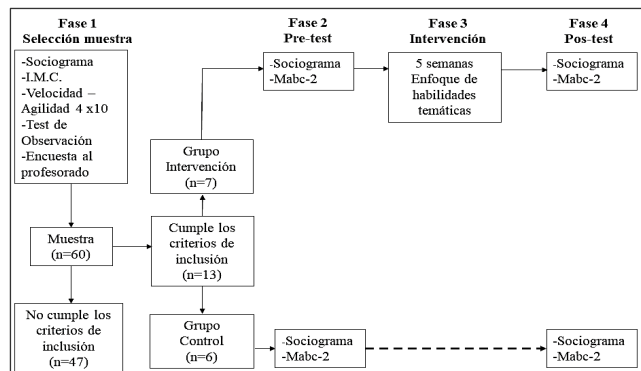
Fase 1
Selección muestra

-Sociograma
-I.M.C.
-Velocidad – Agilidad 4 x10
-Test de Observación
-Encuesta al profesorado

Fase 2
Pre-test

-Sociograma
-Mabc-2

Fase 3
Intervención

5 semanas
Enfoque de habilidades temáticas

Fase 4
Pos-test

-Sociograma
-Mabc-2

Grupo Intervención
(n=7)

Muestra
(n=60)

Cumple los criterios de inclusión
(n=13)

No cumple los criterios de inclusión
(n=47)

Grupo Control
(n=6)

-Sociograma
-Mabc-2

-Sociograma
-Mabc-2